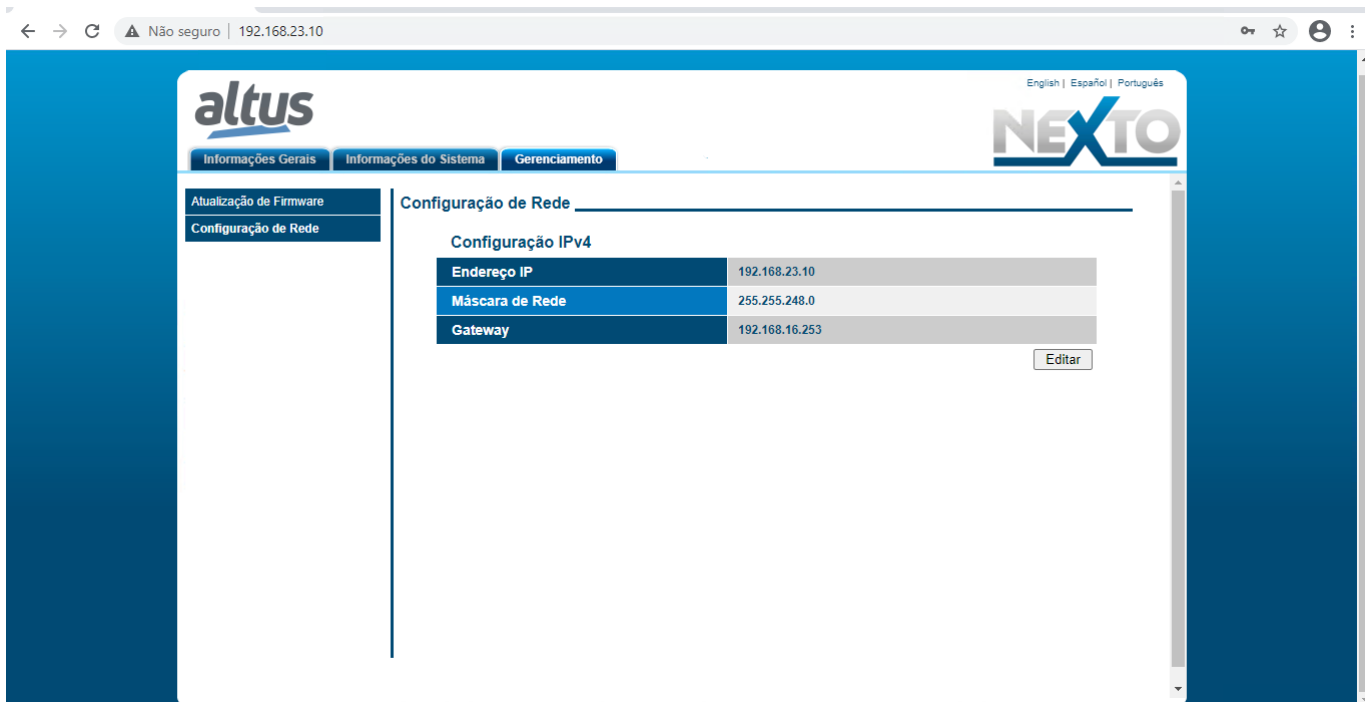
Não seguro | 192.168.23.10

altus

English | Español | Português

NEXTO

Informações Gerais | Informações do Sistema | Gerenciamento

Atualização de Firmware
Configuração de Rede

Configuração de Rede

Configuração IPv4

| Endereço IP | 192.168.23.10 |
|---|---|
| Máscara de Rede | 255.255.248.0 |
| Gateway | 192.168.16.253 |

Editar